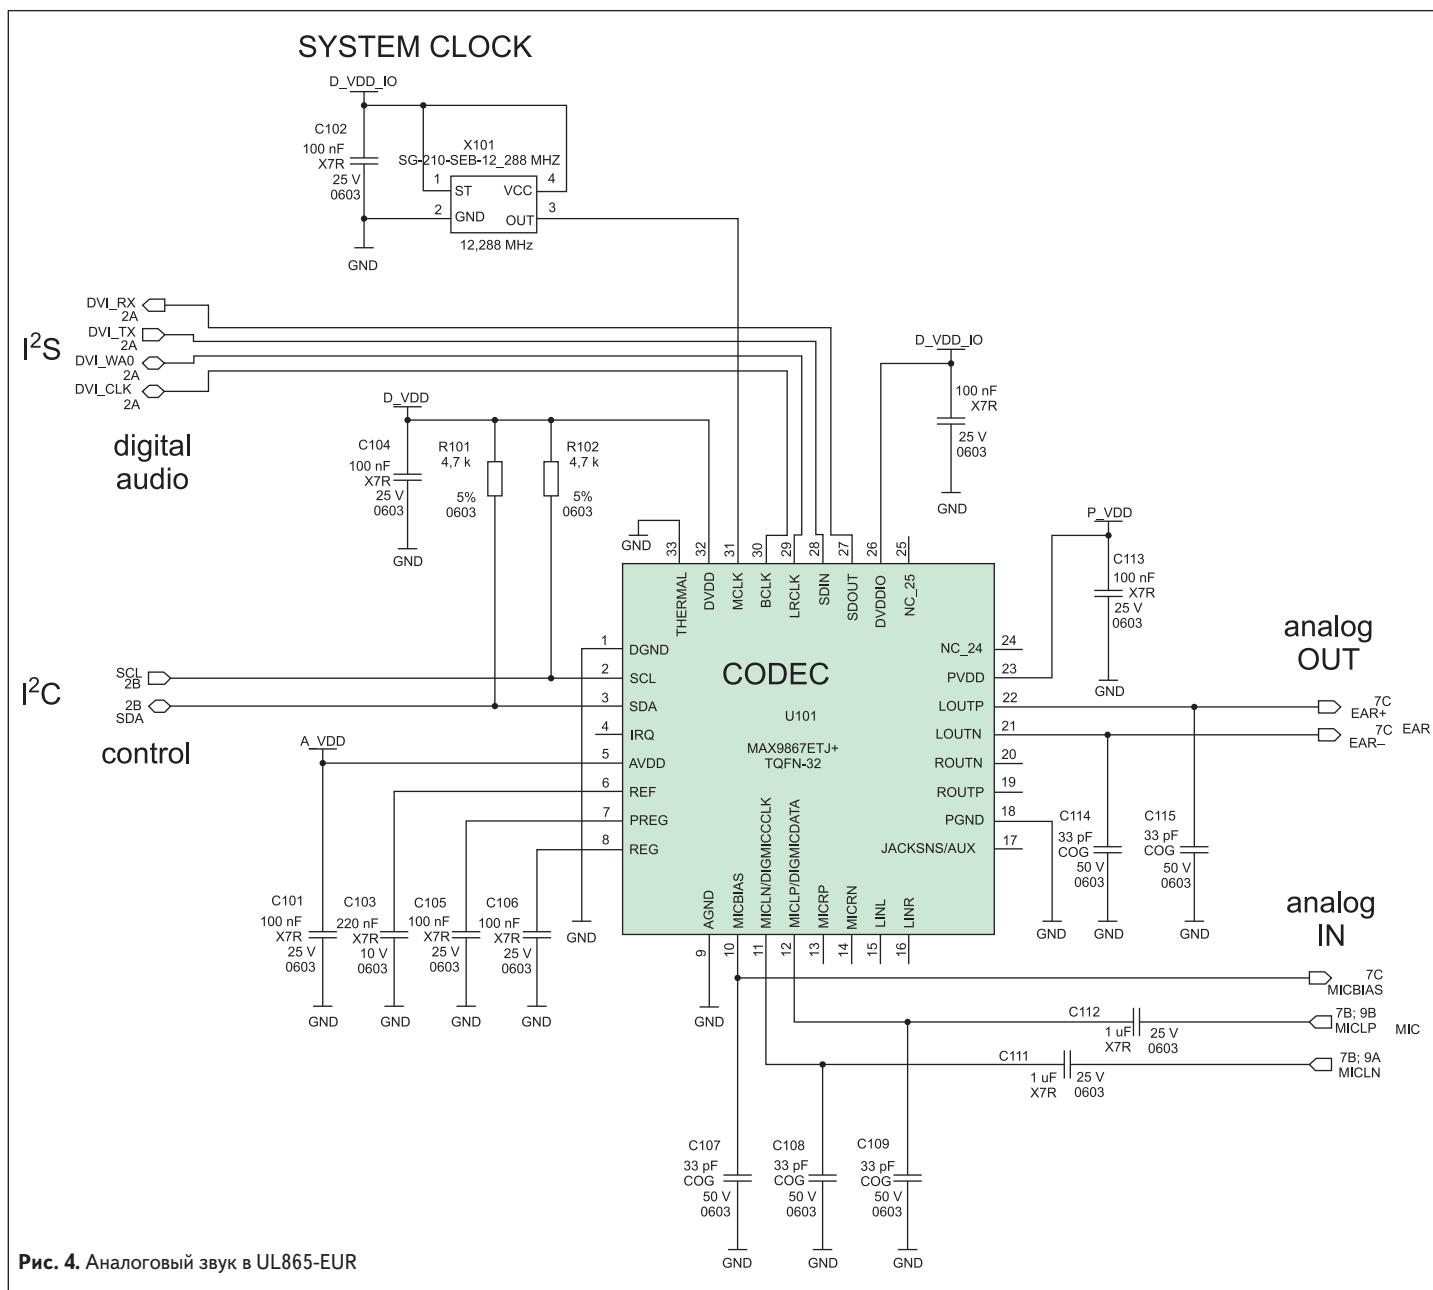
SYSTEM CLOCK

D_VDD_IO

C102
100 nF
X7R
25 V
0603

GND

X101
SG-210-SEB-12_288 MHZ
1 ST
2 GND
VCC 4
OUT 3
12,288 MHz

DVI_RX 2A
DVI_TX 2A
DVI_WA0 2A
DVI_CLK 2A

I$^2$S

digital audio

D_VDD

C104
100 nF
X7R
25 V
0603
GND

R101
4,7 k
5%
0603

R102
4,7 k
5%
0603

GND

33 THERMAL
32 DVDD
31 MCLK
30 BCLK
29 LRCLK
28 SDIN
27 SDOUT
26 DVDDIO
25 NC_25

D_VDD_IO
100 nF
X7R
25 V
0603
GND

P_VDD
C113
100 nF
X7R
25 V
0603
GND

I$^2$C

SCL 2B
2B SDA

control

A_VDD

1 DGND
2 SCL
3 SDA
4 IRQ
5 AVDD
6 REF
7 PREG
8 REG

CODEC
U101
MAX9867ETJ+
TQFN-32

NC_24 24
PVDD 23
LOUTP 22
LOUTN 21
ROUTN 20
ROUTP 19
PGND 18
JACKSNS/AUX 17

analog OUT

7C EAR+
7C EAR–
EAR

C114
33 pF
COG
50 V
0603

C115
33 pF
COG
50 V
0603

GND GND GND

analog IN

C101
100 nF
X7R
25 V
0603

C103
220 nF
X7R
10 V
0603

C105
100 nF
X7R
25 V
0603

C106
100 nF
X7R
25 V
0603

GND GND GND GND GND

9 AGND
10 MICBIAS
11 MICLN/DIGMICCCLK
12 MICLP/DIGMICDATA
13 MICRP
14 MICRN
15 LINL
16 LINR

GND

7C MICBIAS

C112
1 uF
X7R
25 V
0603

7B; 9B MICLP
MIC

C111
1 uF
X7R
25 V
0603

7B; 9A MICLN

C107
33 pF
COG
50 V
0603

C108
33 pF
COG
50 V
0603

C109
33 pF
COG
50 V
0603

GND GND GND

Рис. 4. Аналоговый звук в UL865-EUR